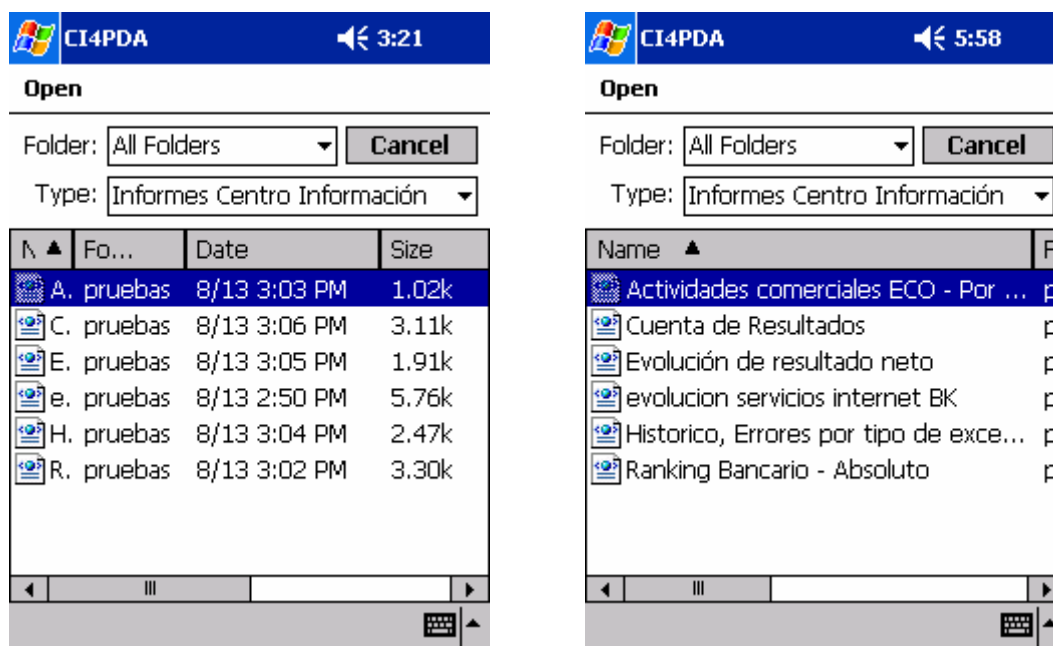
CI4PDA 3:21

Open

Folder: All Folders Cancel

Type: Informes Centro Información

| N ▲ | Fo... | Date | Size |
|---|---|---|---|
| A. | pruebas | 8/13 3:03 PM | 1.02k |
| C. | pruebas | 8/13 3:06 PM | 3.11k |
| E. | pruebas | 8/13 3:05 PM | 1.91k |
| e. | pruebas | 8/13 2:50 PM | 5.76k |
| H. | pruebas | 8/13 3:04 PM | 2.47k |
| R. | pruebas | 8/13 3:02 PM | 3.30k |

CI4PDA 5:58

Open

Folder: All Folders Cancel

Type: Informes Centro Información

| Name ▲ | F |
|---|---|
| Actividades comerciales ECO - Por ... | p |
| Cuenta de Resultados | p |
| Evolución de resultado neto | p |
| evolucion servicios internet BK | p |
| Historico, Errores por tipo de exce... | p |
| Ranking Bancario - Absoluto | p |